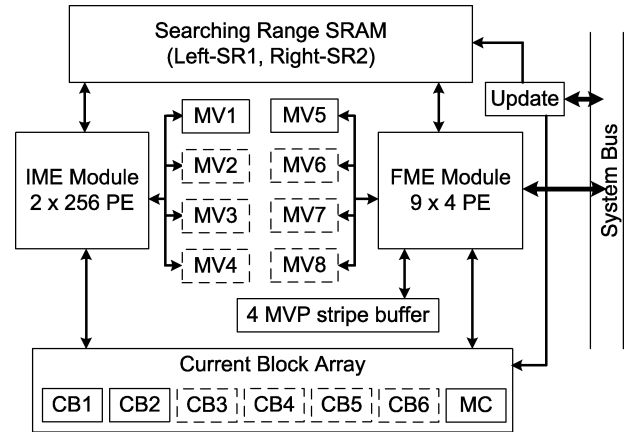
Searching Range SRAM
(Left-SR1, Right-SR2)

Update

System Bus

IME Module
2 x 256 PE

MV1
MV2
MV3
MV4

MV5
MV6
MV7
MV8

FME Module
9 x 4 PE

4 MVP stripe buffer

Current Block Array

CB1 CB2 CB3 CB4 CB5 CB6 MC